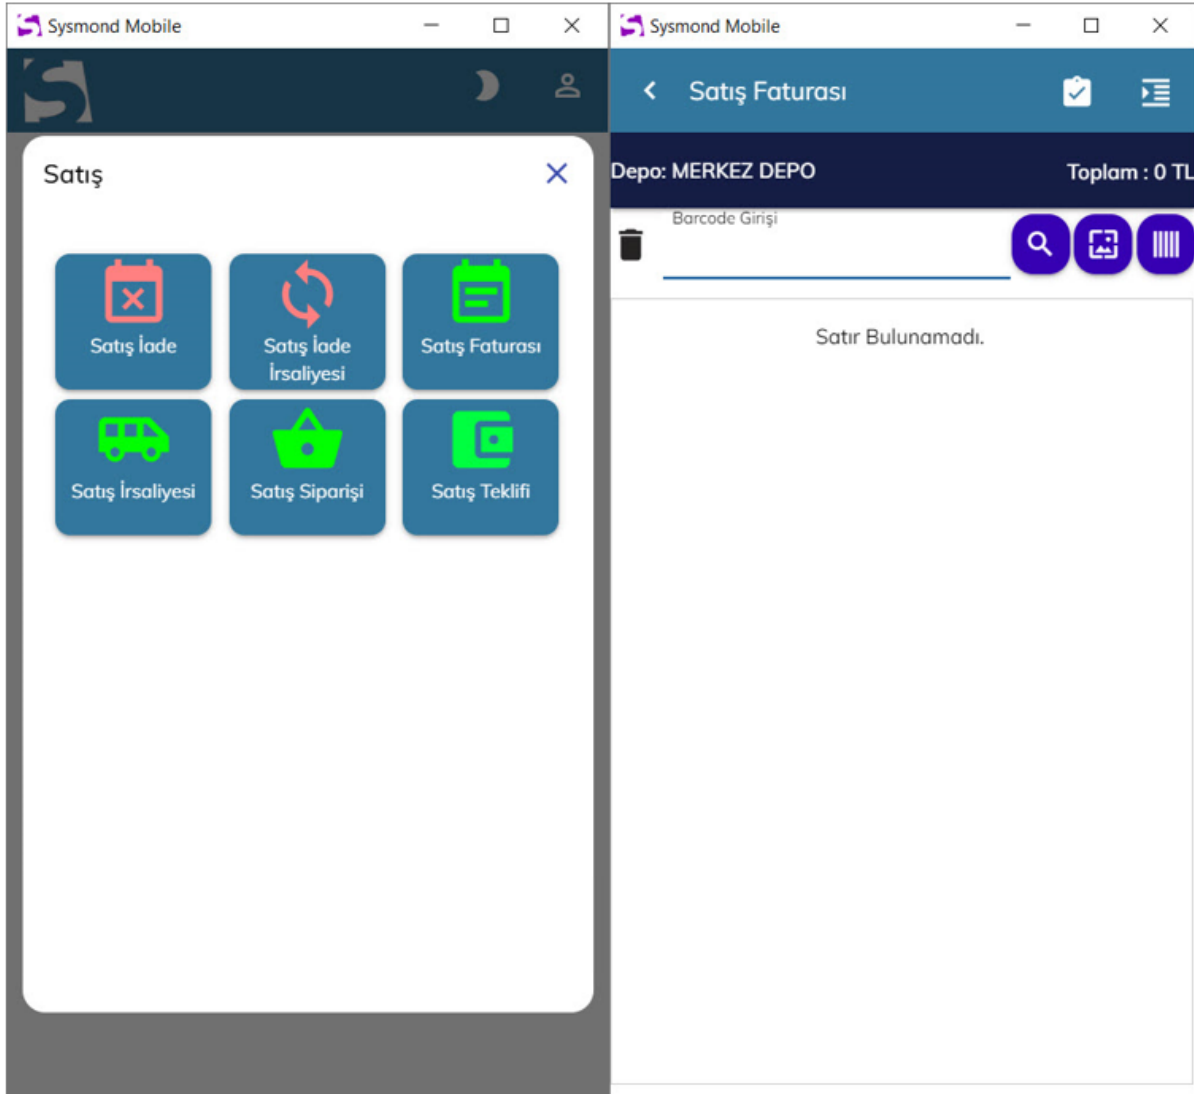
Sysmond Mobile

Satış

Satış İade

Satış İade İrsaliyesi

Satış Faturası

Satış İrsaliyesi

Satış Siparişi

Satış Teklifi

Sysmond Mobile

Satış Faturası

Depo: MERKEZ DEPO

Toplam : 0 TL

Barcode Girişi

Satır Bulunamadı.